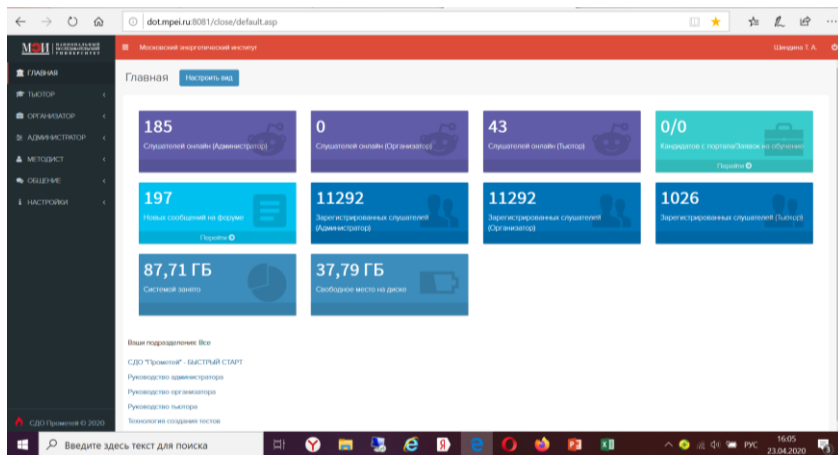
dot.mpei.ru:8081/close/default.asp

МЭИ НАЦИОНАЛЬНЫЙ ИССЛЕДОВАТЕЛЬСКИЙ УНИВЕРСИТЕТ

Московский энергетический институт

Шиндина Т. А.

ГЛАВНАЯ
ТЬЮТОР
ОРГАНИЗАТОР
АДМИНИСТРАТОР
МЕТОДИСТ
ОБЩЕНИЕ
НАСТРОЙКИ

Главная

Настроить вид

185
Слушателей онлайн (Администратор)

0
Слушателей онлайн (Организатор)

43
Слушателей онлайн (Тьютор)

0/0
Кандидатов с портала/Заявок на обучение
Перейти

197
Новых сообщений на форуме
Перейти

11292
Зарегистрированных слушателей (Администратор)

11292
Зарегистрированных слушателей (Организатор)

1026
Зарегистрированных слушателей (Тьютор)

87,71 ГБ
Системой занято

37,79 ГБ
Свободное место на диске

Ваши подразделения: Все

СДО "Прометей" - БЫСТРЫЙ СТАРТ
Руководство администратора
Руководство организатора
Руководство тьютора
Технология создания тестов

СДО Прометей © 2020

Введите здесь текст для поиска

РУС
16:05
23.04.2020